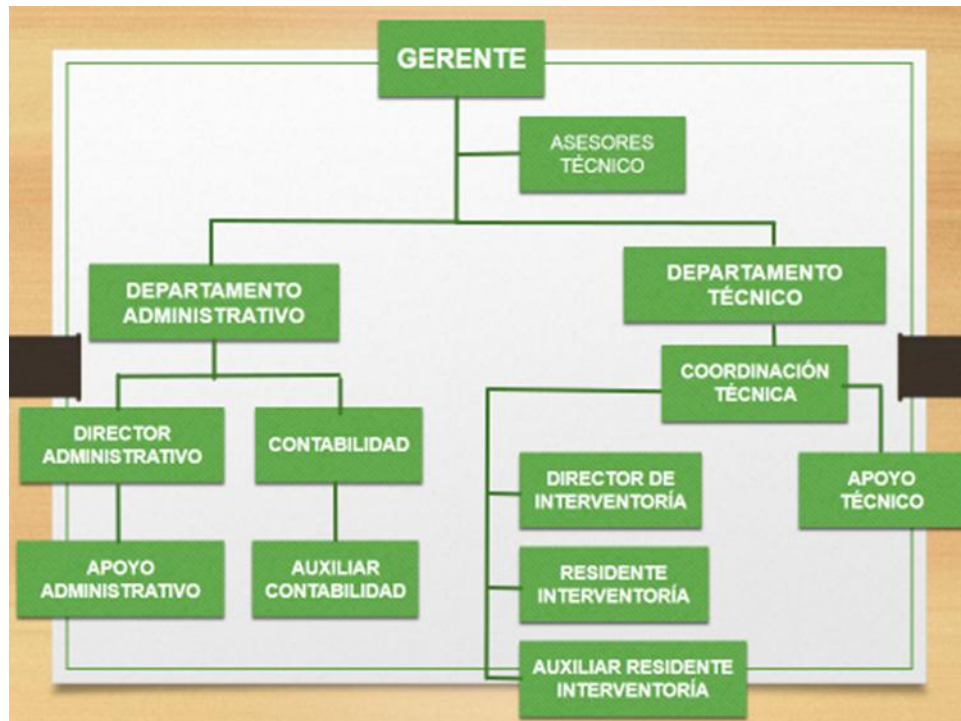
GERENTE

ASESORES TÉCNICO

DEPARTAMENTO ADMINISTRATIVO

DEPARTAMENTO TÉCNICO

COORDINACIÓN TÉCNICA

DIRECTOR ADMINISTRATIVO

CONTABILIDAD

DIRECTOR DE INTERVENTORÍA

APOYO TÉCNICO

APOYO ADMINISTRATIVO

AUXILIAR CONTABILIDAD

RESIDENTE INTERVENTORÍA

AUXILIAR RESIDENTE INTERVENTORÍA